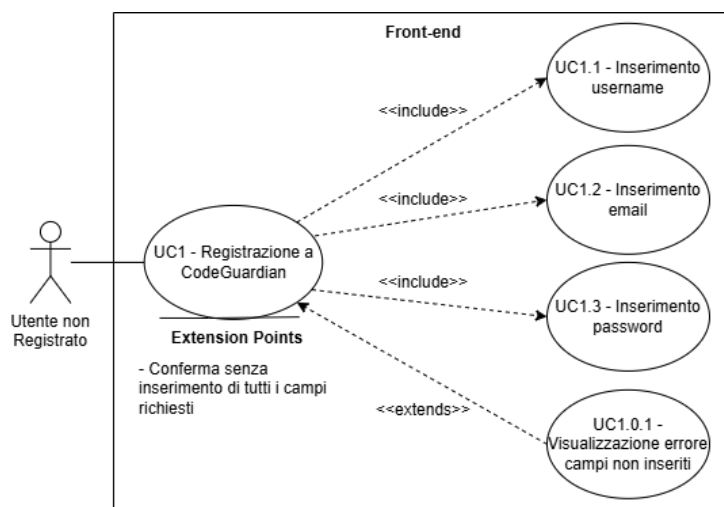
Front-end

Utente non Registrato

UC1 - Registrazione a CodeGuardian

Extension Points

- Conferma senza inserimento di tutti i campi richiesti

<<include>>

UC1.1 - Inserimento username

<<include>>

UC1.2 - Inserimento email

<<include>>

UC1.3 - Inserimento password

<<extends>>

UC1.0.1 - Visualizzazione errore campi non inseriti